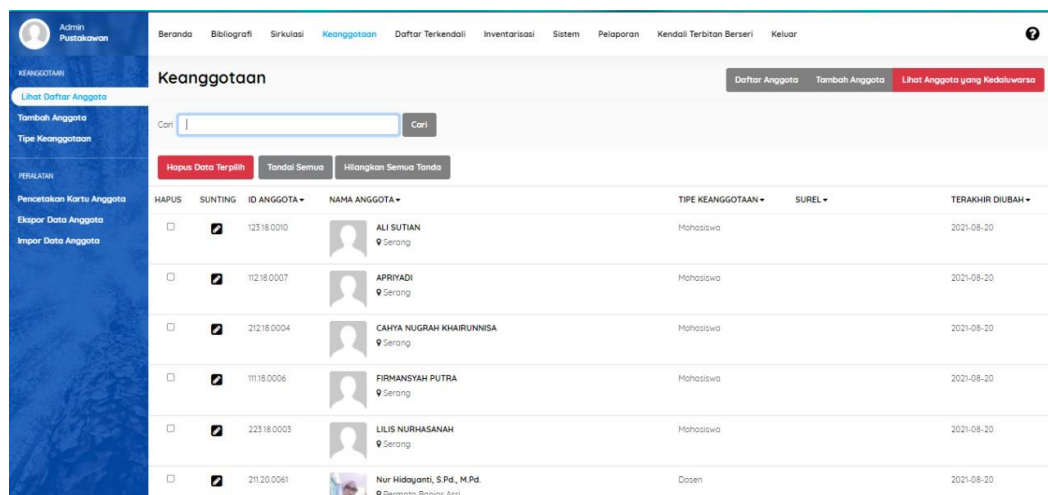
Admin
Pustakawan

KEANGGOTAAN
Lihat Daftar Anggota
Tambah Anggota
Tipe Keanggotaan

PERALATAN
Pencetakan Kartu Anggota
Ekspor Data Anggota
Impor Data Anggota

Beranda Bibliografi Sirkulasi Keanggotaan Daftar Terkendali Inventarisasi Sistem Pelaporan Kendali Terbitan Berseri Keluar

Keanggotaan

Daftar Anggota Tambah Anggota Lihat Anggota yang Kedaluwarsa

Cari Cari

Hapus Data Terpilih Tandai Semua Hilangkan Semua Tanda

| HAPUS | SUNTING | ID ANGGOTA ▾ | NAMA ANGGOTA ▾ | TIPE KEANGGOTAAN ▾ | SUREL ▾ | TERAKHIR DIUBAH ▾ |
|---|---|---|---|---|---|---|
| | | 123.18.0010 | ALI SUTIAN Serang | Mahasiswa | | 2021-08-20 |
| | | 112.18.0007 | APRIYADI Serang | Mahasiswa | | 2021-08-20 |
| | | 212.18.0004 | CAHYA NUGRAH KHAIRUNNISA Serang | Mahasiswa | | 2021-08-20 |
| | | 111.18.0006 | FIRMANSYAH PUTRA Serang | Mahasiswa | | 2021-08-20 |
| | | 223.18.0003 | LILIS NURHASANAH Serang | Mahasiswa | | 2021-08-20 |
| | | 211.20.0061 | Nur Hidayanti, S.Pd., M.Pd. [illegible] | Dosen | | 2021-08-20 |